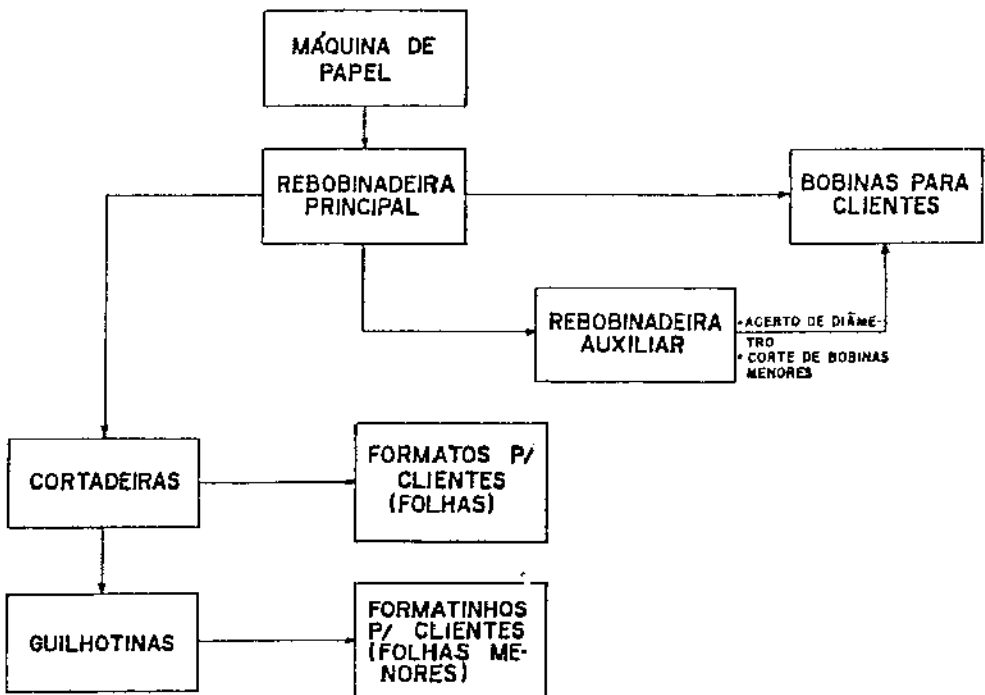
MÁQUINA DE PAPEL

REBOBINADEIRA PRINCIPAL

BOBINAS PARA CLIENTES

REBOBINADEIRA AUXILIAR

• ACERTO DE DIÂMETRO
• CORTE DE BOBINAS MENORES

CORTADEIRAS

FORMATOS P/ CLIENTES (FOLHAS)

GUILHOTINAS

FORMATINHOS P/ CLIENTES (FOLHAS MENORES)